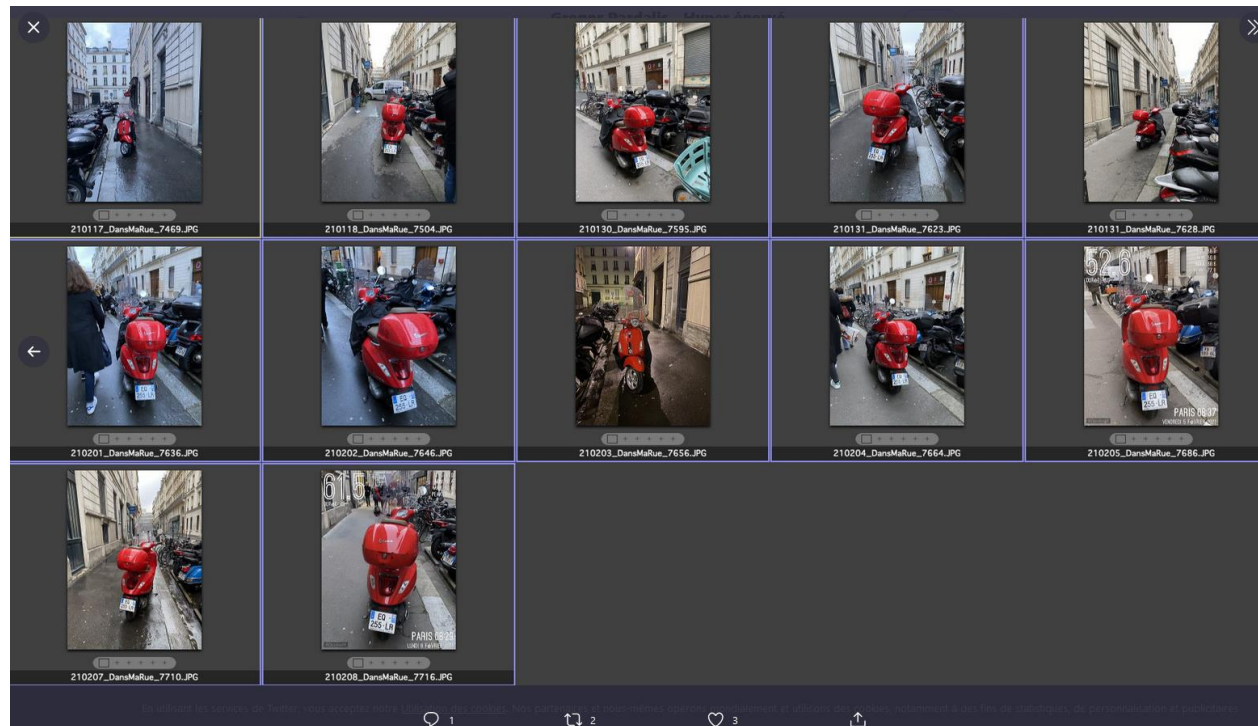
210117_DansMaRue_7469.JPG

210118_DansMaRue_7504.JPG

210130_DansMaRue_7595.JPG

210131_DansMaRue_7623.JPG

210131_DansMaRue_7628.JPG

210201_DansMaRue_7636.JPG

210202_DansMaRue_7646.JPG

210203_DansMaRue_7656.JPG

210204_DansMaRue_7664.JPG

52.6
EQ 255-LR
PARIS 08:37
VENDREDI 5 FÉVRIER
210205_DansMaRue_7686.JPG

210207_DansMaRue_7710.JPG

61.5
EQ 255-LR
PARIS 08:29
LUNDI 8 FÉVRIER
210208_DansMaRue_7716.JPG

En utilisant les services de Twitter, vous acceptez notre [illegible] des cookies. Nos partenaires et nous-mêmes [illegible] et utilisons des cookies, notamment à des fins de statistiques, de personnalisation et publicitaires.

1 2 3